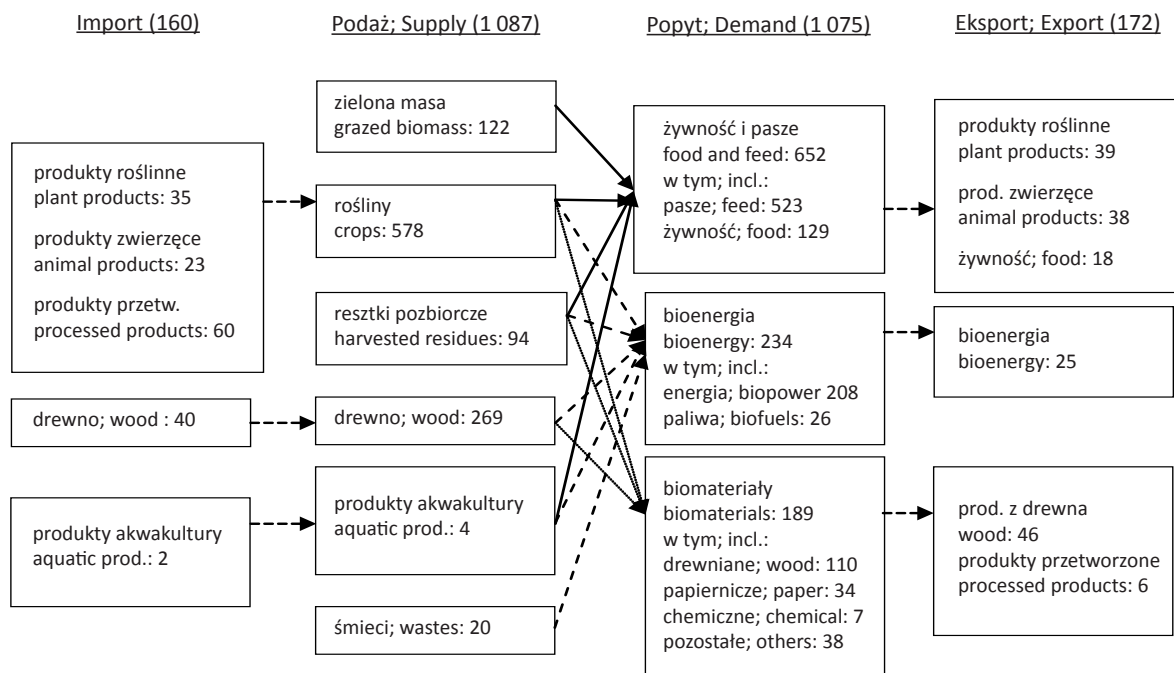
Import (160)

Podaż; Supply (1 087)

Popyt; Demand (1 075)

Eksport; Export (172)

produkty roślinne
plant products: 35

produkty zwierzęce
animal products: 23

produkty przetw.
processed products: 60

drewno; wood : 40

produkty akwakultury
aquatic prod.: 2

zielona masa
grazed biomass: 122

rośliny
crops: 578

resztki pozbiorcze
harvested residues: 94

drewno; wood: 269

produkty akwakultury
aquatic prod.: 4

śmieci; wastes: 20

żywność i pasze
food and feed: 652
w tym; incl.:
pasze; feed: 523
żywność; food: 129

bioenergia
bioenergy: 234
w tym; incl.:
energia; biopower 208
paliwa; biofuels: 26

biomateriały
biomaterials: 189
w tym; incl.:
drewniane; wood: 110
papiernicze; paper: 34
chemiczne; chemical: 7
pozostałe; others: 38

produkty roślinne
plant products: 39

prod. zwierzęce
animal products: 38

żywność; food: 18

bioenergia
bioenergy: 25

prod. z drewna
wood: 46
produkty przetworzone
processed products: 6